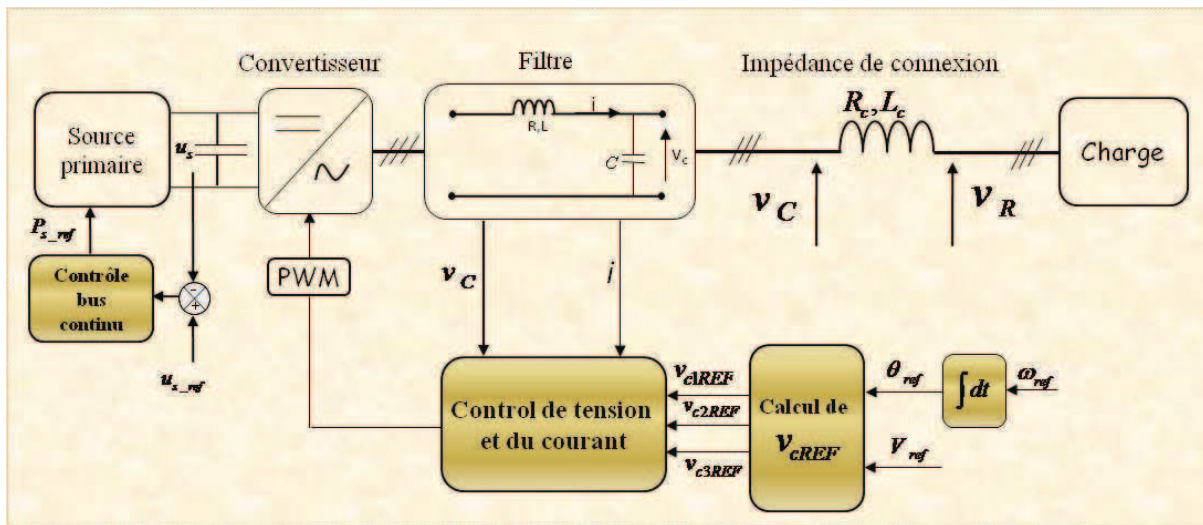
Convertisseur

Filtre

Impédance de connexion

Source primaire

$u_s$

R,L

i

C

$V_c$

$R_c, L_c$

Charge

$v_C$

$v_R$

$P_{s\_ref}$

Contrôle bus continu

-

+

$u_{s\_ref}$

PWM

$v_C$

$i$

Control de tension et du courant

$v_{c1REF}$

$v_{c2REF}$

$v_{c3REF}$

Calcul de $v_{cREF}$

$\theta_{ref}$

$\int dt$

$\omega_{ref}$

$V_{ref}$